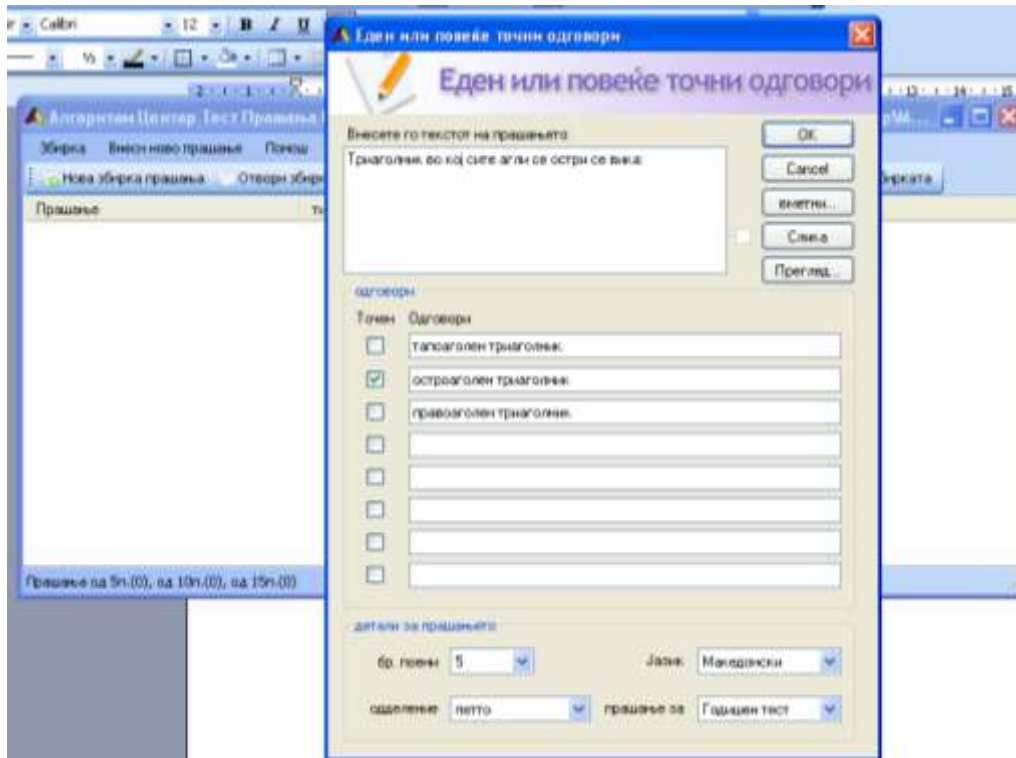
Calibri 12 B I U

Алгоритам Центар Тест Прашања

Збирка Внеси ново прашање Помош

Нова збирка прашања Отвори збирка

Прашање

Прашање од 5п.(0), од 10п.(0), од 15п.(0)

Еден или повеќе точни одговори

Еден или повеќе точни одговори

Внесете го текстот на прашањето

Триаголник во кој сите агли се остри се вика:

OK

Cancel

внеси...

Слика

Преглед...

одговори

Точен Одговори

тапоаголен триаголник

остроаголен триаголник

правоаголен триаголник

детали за прашањето

бр. поени 5

Јазик Македонски

одделение петто

прашање за Годишен тест

збирката